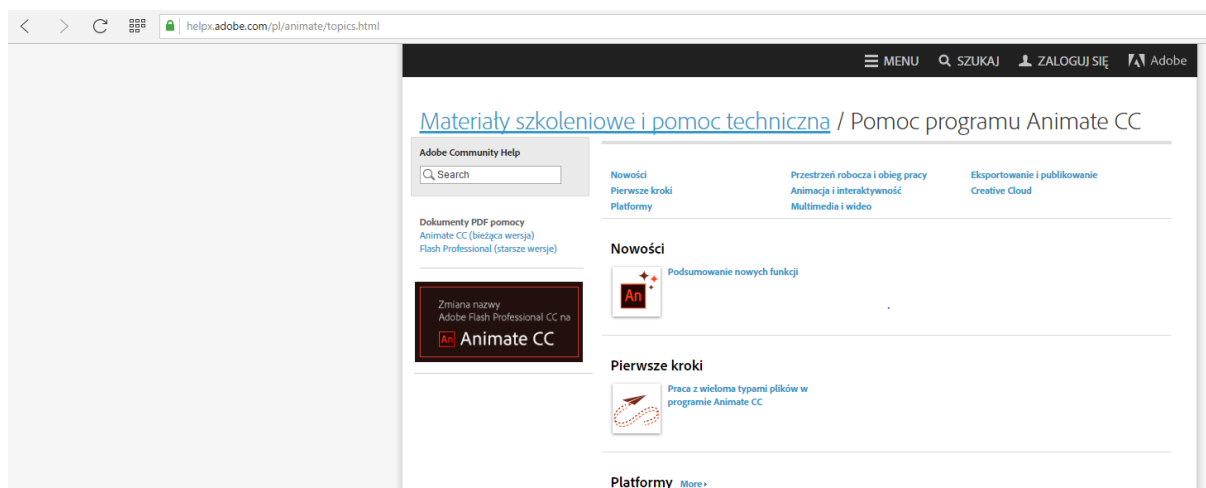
helpx.adobe.com/pl/animate/topics.html

MENU SZUKAJ ZALOGUJ SIĘ Adobe

Materiały szkoleniowe i pomoc techniczna / Pomoc programu Animate CC

Adobe Community Help

Search

Dokumenty PDF pomocy
Animate CC (bieżąca wersja)
Flash Professional (starsze wersje)

Zmiana nazwy
Adobe Flash Professional CC na
An Animate CC

Nowości
Pierwsze kroki
Platformy

Przestrzeń robocza i obieg pracy
Animacja i interaktywność
Multimedia i wideo

Eksportowanie i publikowanie
Creative Cloud

Nowości

An

Podsumowanie nowych funkcji

Pierwsze kroki

Praca z wieloma typami plików w programie Animate CC

Platformy More